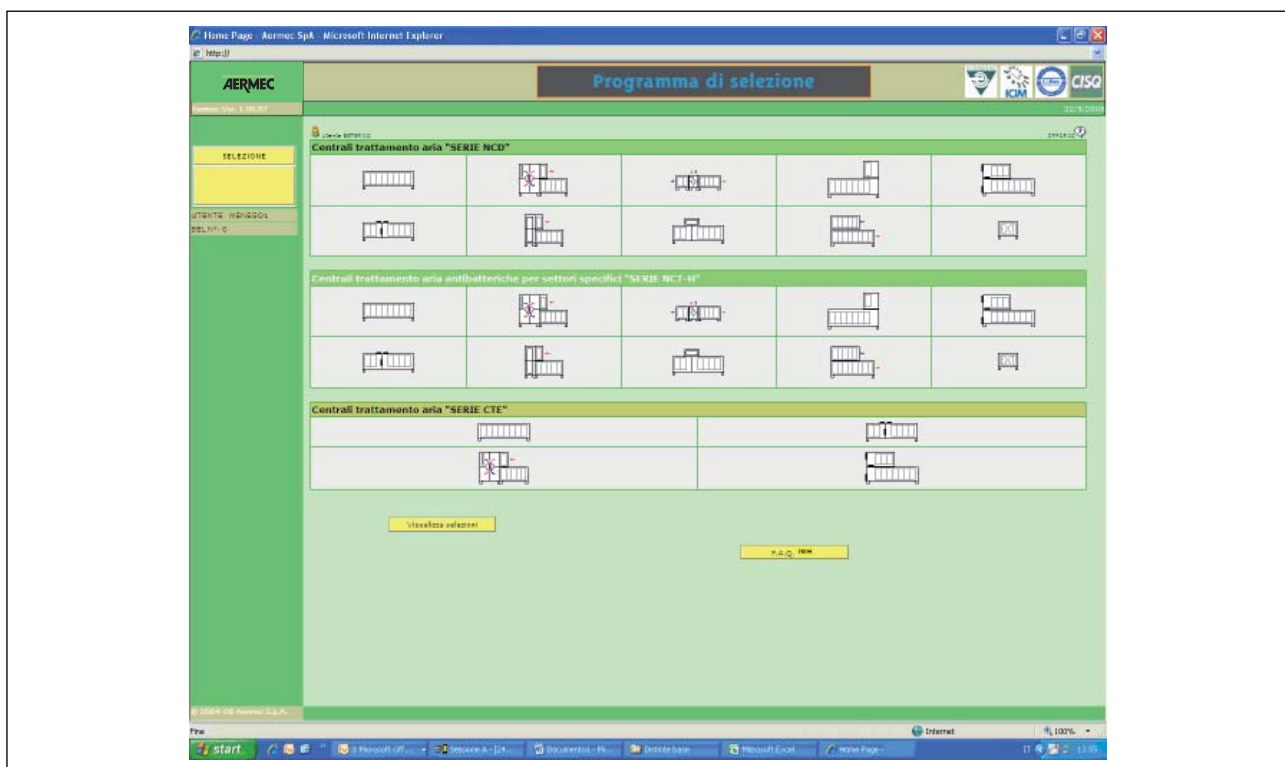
Home Page - Aermec SpA - Microsoft Internet Explorer

http://

AERMEC

Programma di selezione

ICIM

CISQ

Aermec Ver. 1.59.87

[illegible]

Utente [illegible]

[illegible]

SELEZIONE

UTENTE MENEGO1

SEL.N°: 0

Centrali trattamento aria "SERIE NCD"

Centrali trattamento aria antibatteriche per settori specifici "SERIE NCT-H"

Centrali trattamento aria "SERIE CTE"

Visualizza selezioni

F.A.Q. NEW

© 2004-08 Aermec S.p.A.

Fine

Internet

100%

start

3 Microsoft Off...

Selezione A - [24...

Documento1 - Mi...

Distinte base

Microsoft Excel

Home Page -

IT

13:55